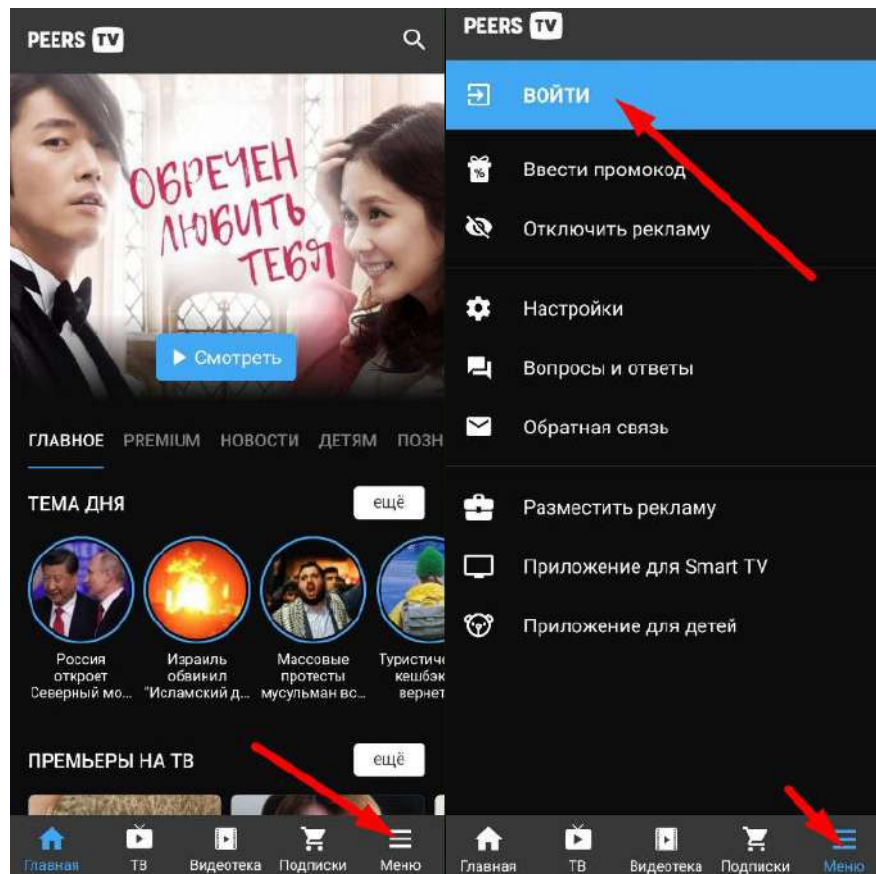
PEERS TV

ОБРЕЧЕН ЛЮБИТЬ ТЕБЯ

▶ Смотреть

ГЛАВНОЕ PREMIUM НОВОСТИ ДЕТЯМ ПОЗН

ТЕМА ДНЯ ещё

Россия откроет Северный мо...

Израиль обвинил "Исламский д...

Массовые протесты мусульман вс...

Туристиче кешбэк вернет

ПРЕМЬЕРЫ НА ТВ ещё

Главная ТВ Видеотека Подписки Меню

PEERS TV

ВОЙТИ

Ввести промокод

Отключить рекламу

Настройки

Вопросы и ответы

Обратная связь

Разместить рекламу

Приложение для Smart TV

Приложение для детей

Главная ТВ Видеотека Подписки Меню